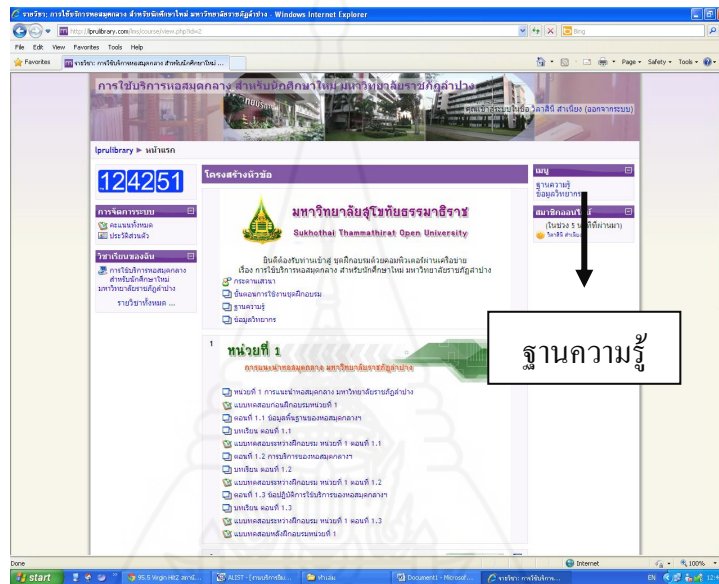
รายวิชา: การใช้บริการหอสมุดกลาง สำหรับนักศึกษาใหม่ มหาวิทยาลัยราชภัฏลำปาง - Windows Internet Explorer

http://lprulibrary.com/lms/course/view.php?id=2

Bing

File Edit View Favorites Tools Help

Favorites

รายวิชา: การใช้บริการหอสมุดกลาง สำหรับนักศึกษาใหม่ ...

Page Safety Tools

การใช้บริการหอสมุดกลาง สำหรับนักศึกษาใหม่ มหาวิทยาลัยราชภัฏลำปาง

คุณเข้าสู่ระบบในชื่อ วิลาสินี สำเนียง (ออกจากระบบ)

lprulibrary ► หน้าแรก

124251

การจัดการระบบ

คนแนะนำทั้งหมด

ประวัติส่วนตัว

วิชาเรียนของฉัน

การใช้บริการหอสมุดกลาง สำหรับนักศึกษาใหม่ มหาวิทยาลัยราชภัฏลำปาง

รายวิชาทั้งหมด ...

โครงสร้างหัวข้อ

มหาวิทยาลัยสุโขทัยธรรมาธิราช

Sukhothai Thammathirat Open University

ยินดีต้อนรับท่านเข้าสู่ ชุดฝึกอบรมด้วยคอมพิวเตอร์ผ่านเครือข่าย

เรื่อง การใช้บริการหอสมุดกลาง สำหรับนักศึกษาใหม่ มหาวิทยาลัยราชภัฏลำปาง

กระดานเสวนา

ขั้นตอนการใช้งานชุดฝึกอบรม

ฐานความรู้

ข้อมูลวิทยากร

หน่วยที่ 1

การแนะนำหอสมุดกลาง มหาวิทยาลัยราชภัฏลำปาง

หน่วยที่ 1 การแนะนำหอสมุดกลาง มหาวิทยาลัยราชภัฏลำปาง

แบบทดสอบก่อนฝึกอบรมหน่วยที่ 1

ตอนที่ 1.1 ข้อมูลพื้นฐานของหอสมุดกลางฯ

บทเรียน ตอนที่ 1.1

แบบทดสอบระหว่างฝึกอบรม หน่วยที่ 1 ตอนที่ 1.1

ตอนที่ 1.2 การบริการของหอสมุดกลางฯ

บทเรียน ตอนที่ 1.2

แบบทดสอบระหว่างฝึกอบรม หน่วยที่ 1 ตอนที่ 1.2

ตอนที่ 1.3 ข้อปฏิบัติการใช้บริการของหอสมุดกลางฯ

บทเรียน ตอนที่ 1.3

แบบทดสอบระหว่างฝึกอบรม หน่วยที่ 1 ตอนที่ 1.3

แบบทดสอบหลังฝึกอบรมหน่วยที่ 1

เมนู

ฐานความรู้

ข้อมูลวิทยากร

สมาชิกออนไลน์

(ในช่วง 5 นาทีที่ผ่านมา)

วิลาสินี สำเนียง

ฐานความรู้

Done

Internet

100%

start

95.5 Virgin Hit2 stand...

ALIST - [การบริการเรีย...

ทำเล่ม

Document1 - Microsof...

รายวิชา: การใช้บริการ...

EN 12:4